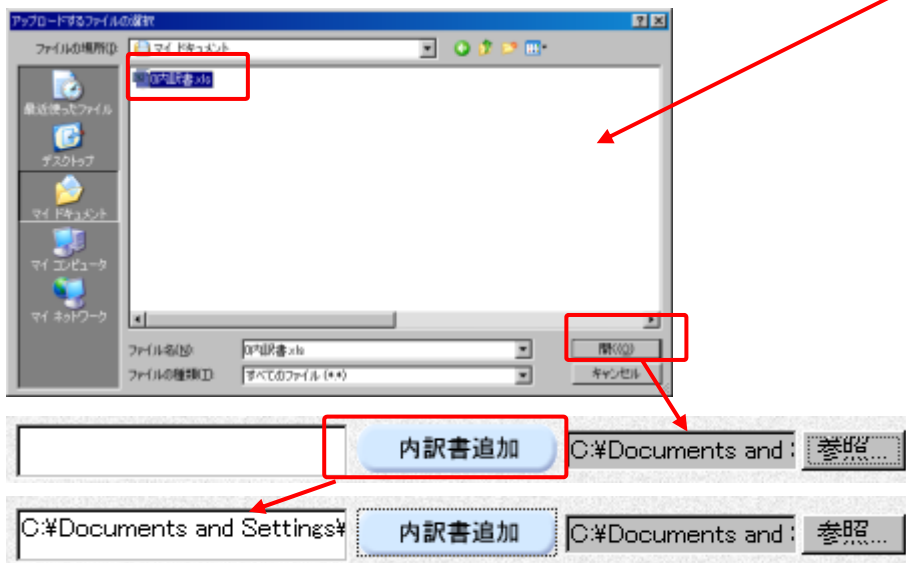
アップロードするファイルの選択

ファイルの場所(I): マイ ドキュメント

0内訳書.xls

最近使ったファイル

デスクトップ

マイ ドキュメント

マイ コンピュータ

マイ ネットワーク

ファイル名(N): 0内訳書.xls

ファイルの種類(T): すべてのファイル (*.*)

開く(O)

キャンセル

内訳書追加

C:¥Documents and

参照...

C:¥Documents and Settings¥

内訳書追加

C:¥Documents and

参照...